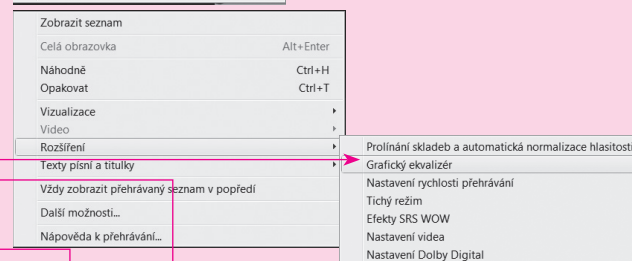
Zobrazit seznam
Celá obrazovka Alt+Enter
Náhodně Ctrl+H
Opakovat Ctrl+T
Vizualizace
Video
Rozšíření
Texty písní a titulky
Vždy zobrazit přehrávaný seznam v popředí
Další možnosti...
Nápověda k přehrávání...

Prolínání skladeb a automatická normalizace hlasitosti
Grafický ekvalizér
Nastavení rychlosti přehrávání
Tichý režim
Efekty SRS WOW
Nastavení videa
Nastavení Dolby Digital